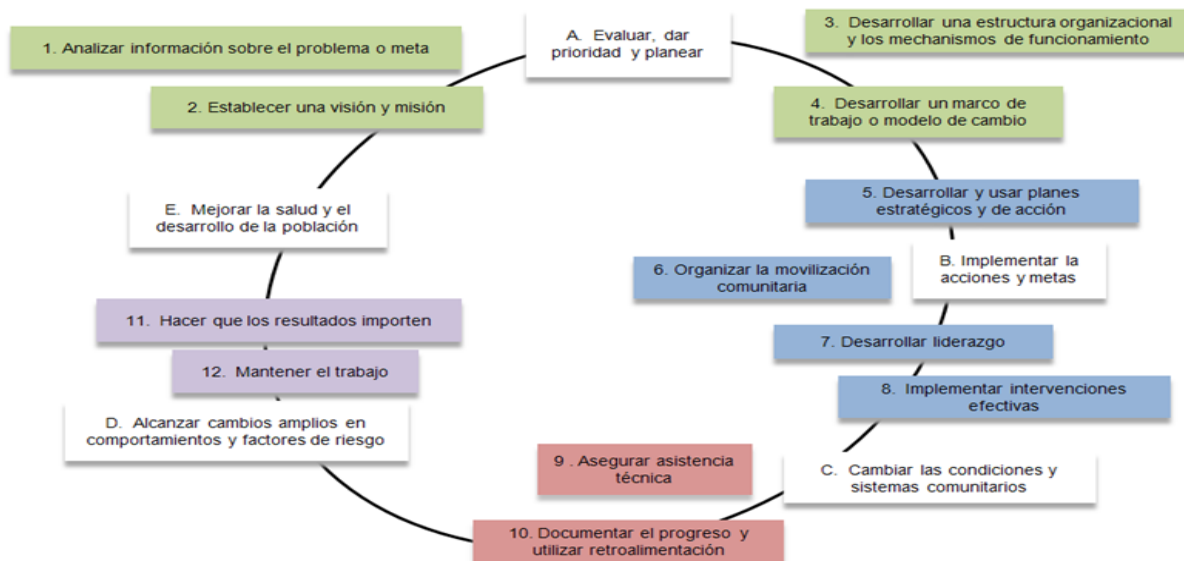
A. Evaluar, dar prioridad y planear

1. Analizar información sobre el problema o meta

2. Establecer una visión y misión

3. Desarrollar una estructura organizacional y los mechanismos de funcionamiento

4. Desarrollar un marco de trabajo o modelo de cambio

5. Desarrollar y usar planes estratégicos y de acción

B. Implementar la acciones y metas

6. Organizar la movilización comunitaria

7. Desarrollar liderazgo

8. Implementar intervenciones efectivas

C. Cambiar las condiciones y sistemas comunitarios

9 . Asegurar asistencia técnica

10. Documentar el progreso y utilizar retroalimentación

D. Alcanzar cambios amplios en comportamientos y factores de riesgo

12. Mantener el trabajo

11. Hacer que los resultados importen

E. Mejorar la salud y el desarrollo de la población